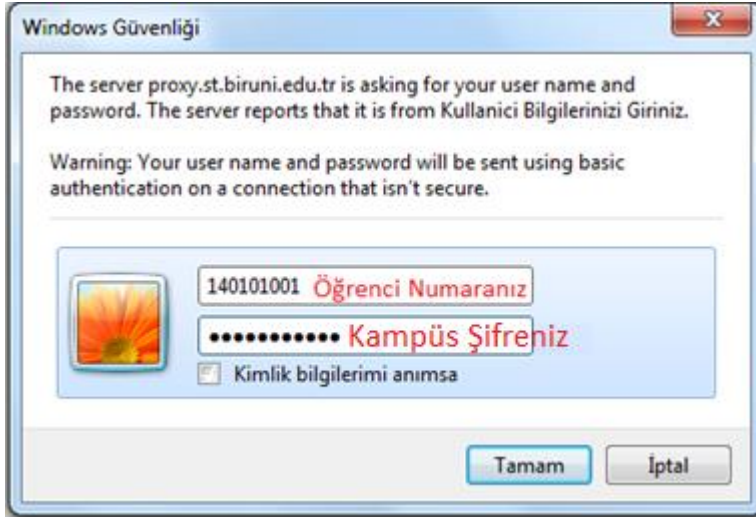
Windows Güvenliği

The server proxy.st.biruni.edu.tr is asking for your user name and password. The server reports that it is from Kullanici Bilgilerinizi Giriniz.

Warning: Your user name and password will be sent using basic authentication on a connection that isn't secure.

140101001 Öğrenci Numaranız

•••••••••••• Kampüs Şifreniz

Kimlik bilgilerimi anımsa

Tamam

İptal